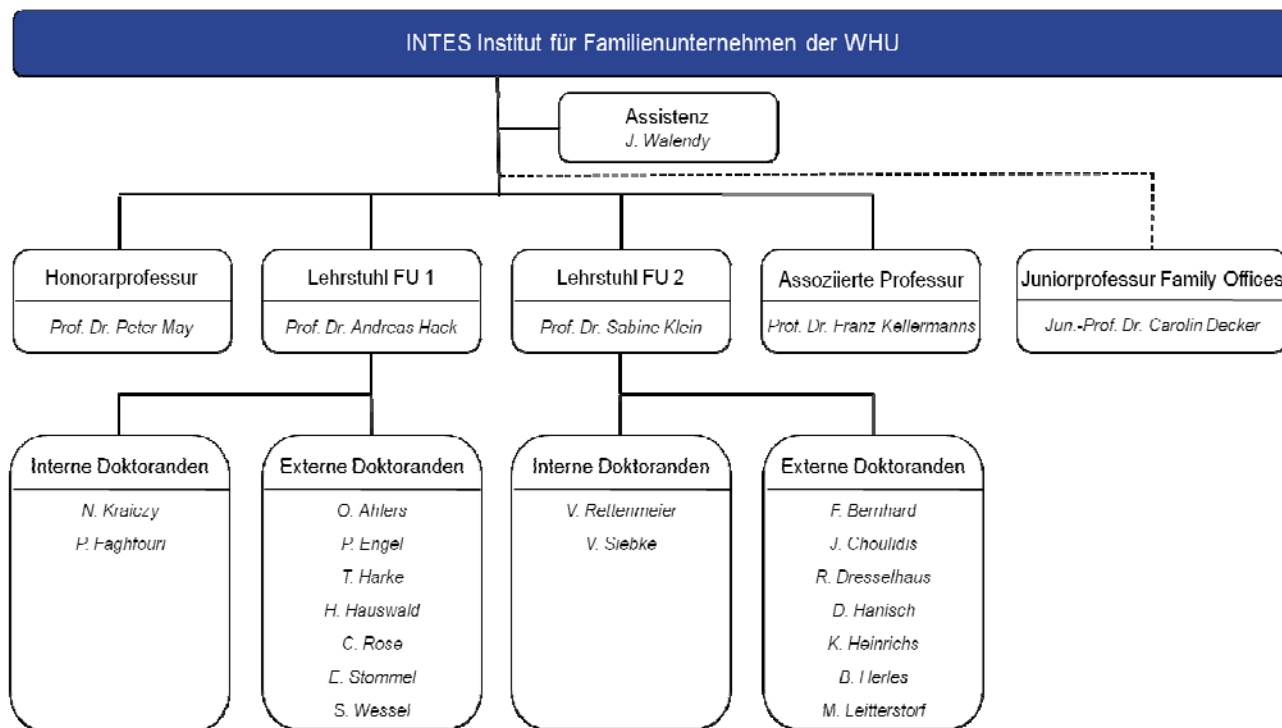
INTES Institut für Familienunternehmen der WHU

Assistenz
J. Walendy

Honorarprofessur
Prof. Dr. Peter May

Lehrstuhl FU 1
Prof. Dr. Andreas Hack

Lehrstuhl FU 2
Prof. Dr. Sabine Klein

Assoziierte Professur
Prof. Dr. Franz Kellermanns

Juniorprofessur Family Offices
Jun.-Prof. Dr. Carolin Decker

Interne Doktoranden
N. Kraiczy
P. Faghfouri

Externe Doktoranden
O. Ahlers
P. Engel
T. Harke
H. Hauswald
C. Rose
E. Stommel
S. Wessel

Interne Doktoranden
V. Rettenmeier
V. Siebke

Externe Doktoranden
F. Bernhard
J. Choulidis
R. Dresselhaus
D. Hanisch
K. Heinrichs
B. Herles
M. Leitterstorf